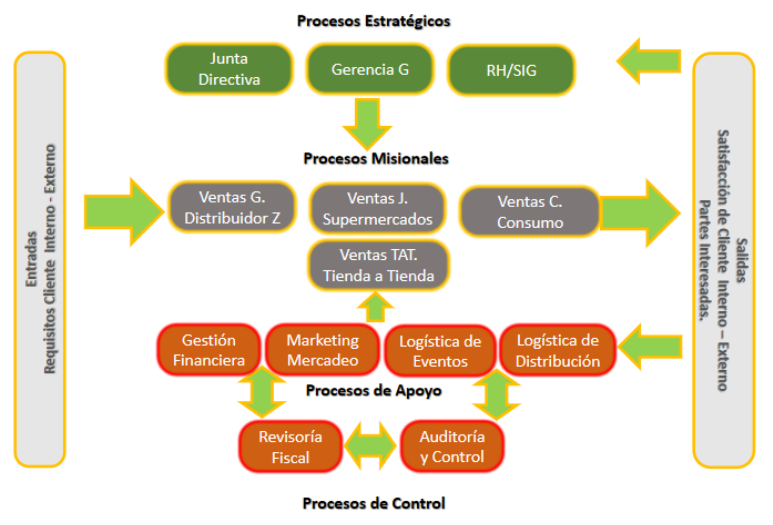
Procesos Estratégicos

Junta Directiva

Gerencia G

RH/SIG

Entradas
Requisitos Cliente Interno - Externo

Procesos Misionales

Ventas G. Distribuidor Z

Ventas J. Supermercados

Ventas C. Consumo

Ventas TAT. Tienda a Tienda

Salidas
Satisfacción de Cliente Interno – Externo
Partes Interesadas.

Gestión Financiera

Marketing Mercadeo

Logística de Eventos

Logística de Distribución

Procesos de Apoyo

Revisoría Fiscal

Auditoría y Control

Procesos de Control